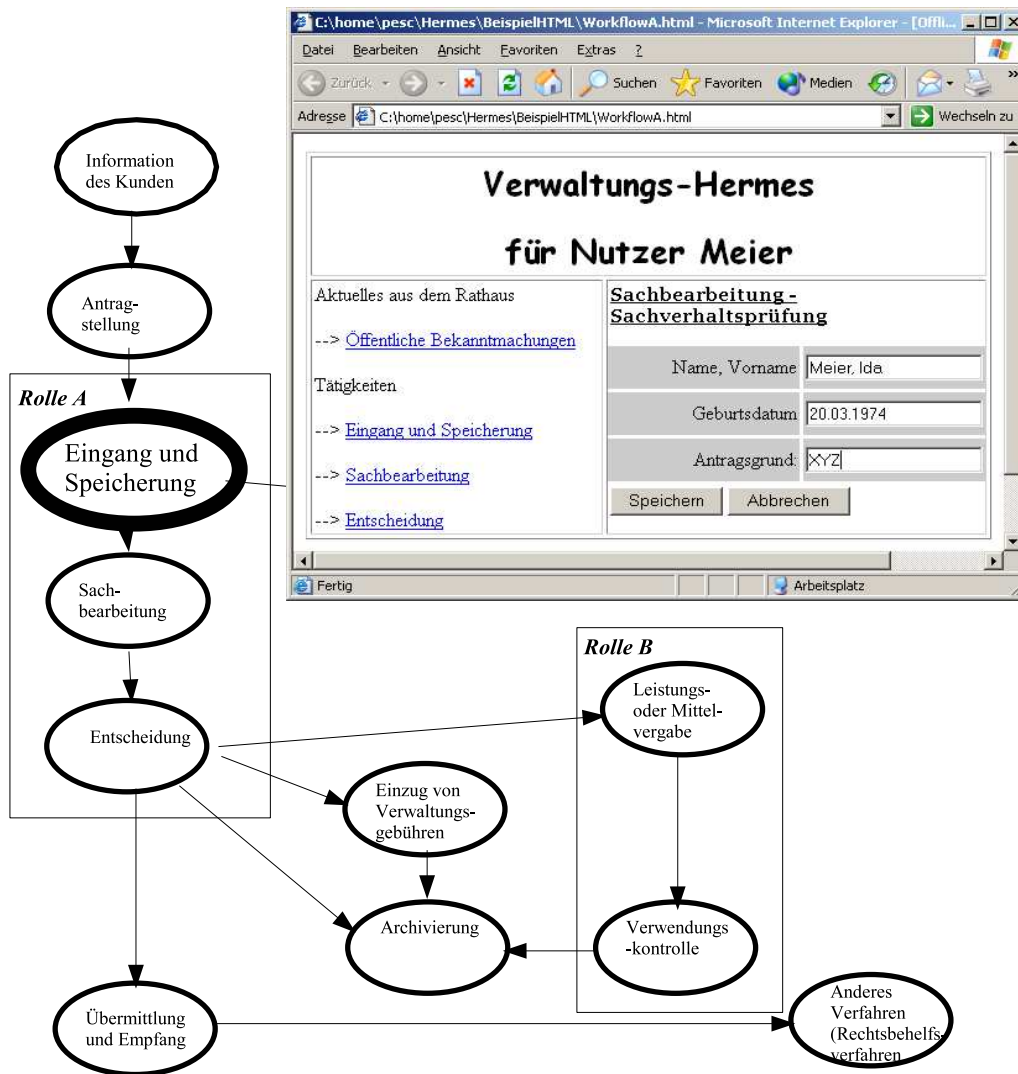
C:\home\pesc\Hermes\BeispielHTML\WorkflowA.html - Microsoft Internet Explorer - [Offli...

Datei Bearbeiten Ansicht Favoriten Extras ?

Zurück Suchen Favoriten Medien

Adresse C:\home\pesc\Hermes\BeispielHTML\WorkflowA.html Wechseln zu

Verwaltungs-Hermes

für Nutzer Meier

Aktuelles aus dem Rathaus

--> Öffentliche Bekanntmachungen

Tätigkeiten

--> Eingang und Speicherung

--> Sachbearbeitung

--> Entscheidung

Sachbearbeitung - Sachverhaltsprüfung

| Name, Vorname | Meier, Ida |
|---|---|
| Geburtsdatum | 20.03.1974 |
| Antragsgrund: | XYZ |

Speichern Abbrechen

Fertig Arbeitsplatz

Information des Kunden

Antragstellung

Rolle A

Eingang und Speicherung

Sachbearbeitung

Entscheidung

Rolle B

Leistungs- oder Mittelvergabe

Einzug von Verwaltungsgebühren

Archivierung

Verwendungs-kontrolle

Übermittlung und Empfang

Anderes Verfahren (Rechtsbehelfsverfahren